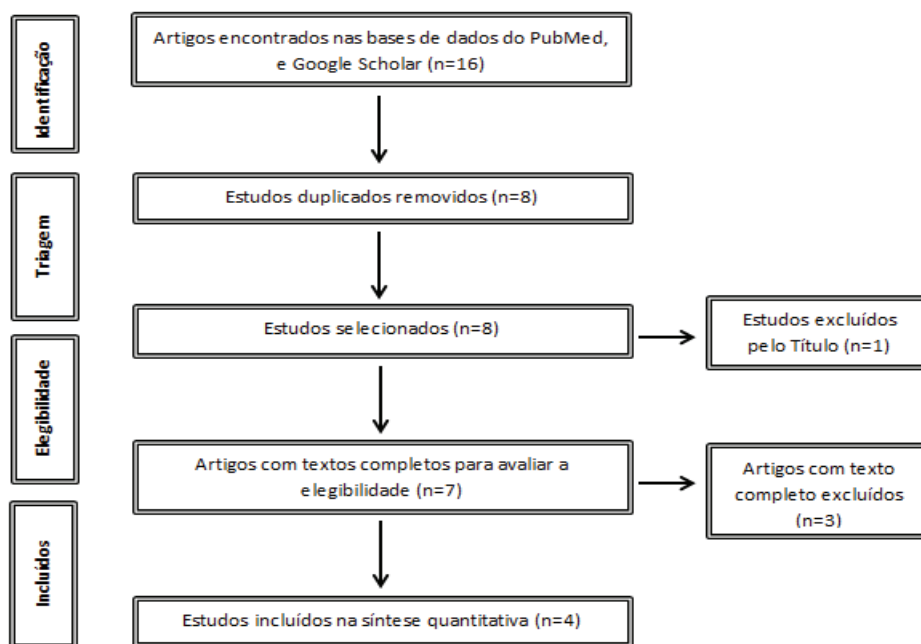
Identificação

Artigos encontrados nas bases de dados do PubMed, e Google Scholar (n=16)

Triagem

Estudos duplicados removidos (n=8)

Estudos selecionados (n=8)

Estudos excluídos pelo Título (n=1)

Elegibilidade

Artigos com textos completos para avaliar a elegibilidade (n=7)

Artigos com texto completo excluídos (n=3)

Incluídos

Estudos incluídos na síntese quantitativa (n=4)